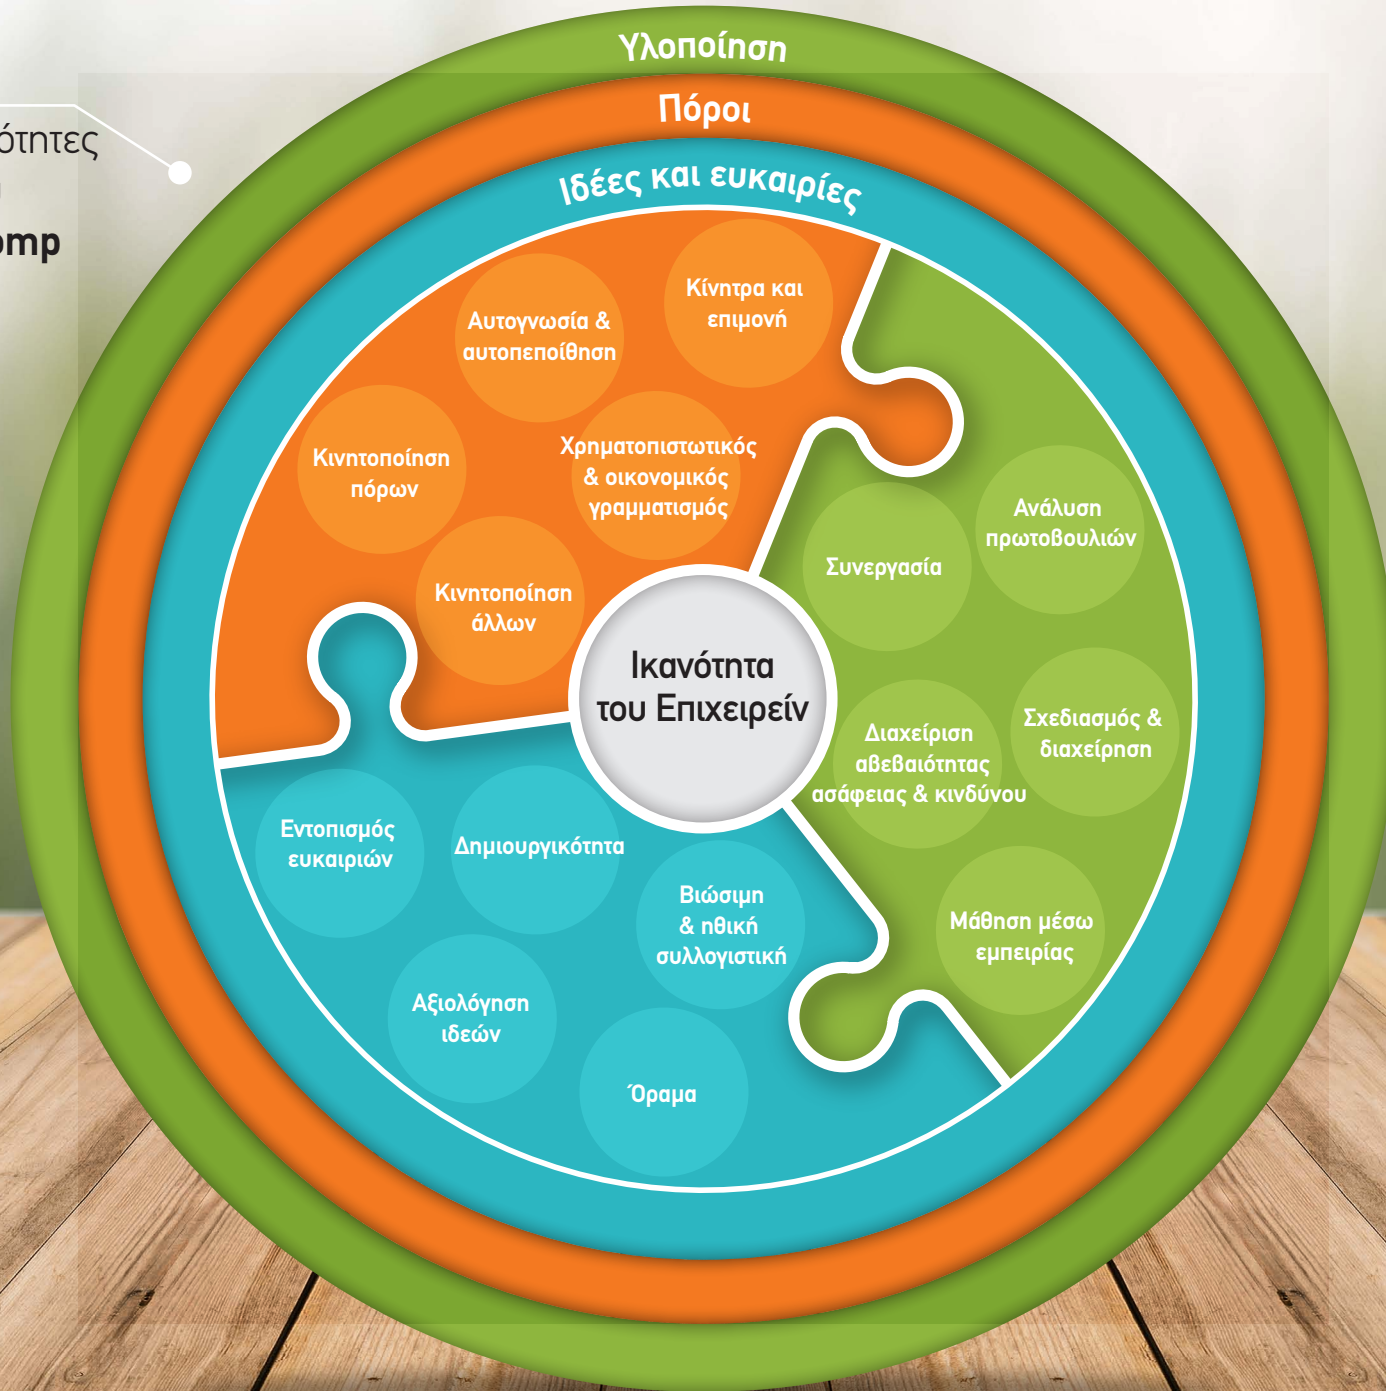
ότητες

omp

Υλοποίηση

Πόροι

Ιδέες και ευκαιρίες

Αυτογνωσία & αυτοπεποίθηση

Κίνητρα και επιμονή

Κινητοποίηση πόρων

Χρηματοπιστωτικός & οικονομικός γραμματισμός

Κινητοποίηση άλλων

Συνεργασία

Ανάλυση πρωτοβουλιών

Ικανότητα του Επιχειρείν

Διαχείριση αβεβαιότητας ασάφειας & κινδύνου

Σχεδιασμός & διαχείρηση

Εντοπισμός ευκαιριών

Δημιουργικότητα

Βιώσιμη & ηθική συλλογιστική

Μάθηση μέσω εμπειρίας

Αξιολόγηση ιδεών

Όραμα